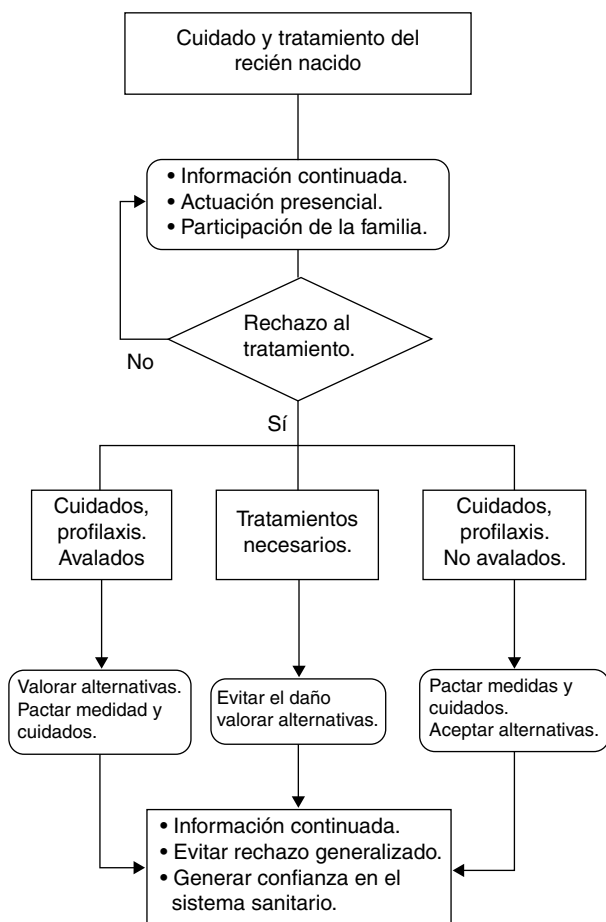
Cuidado y tratamiento del recién nacido

• Información continuada.
• Actuación presencial.
• Participación de la familia.

Rechazo al tratamiento.

No

Sí

Cuidados, profilaxis. Avalados

Tratamientos necesarios.

Cuidados, profilaxis. No avalados.

Valorar alternativas. Pactar medidad y cuidados.

Evitar el daño valorar alternativas.

Pactar medidas y cuidados. Aceptar alternativas.

• Información continuada.
• Evitar rechazo generalizado.
• Generar confianza en el sistema sanitario.